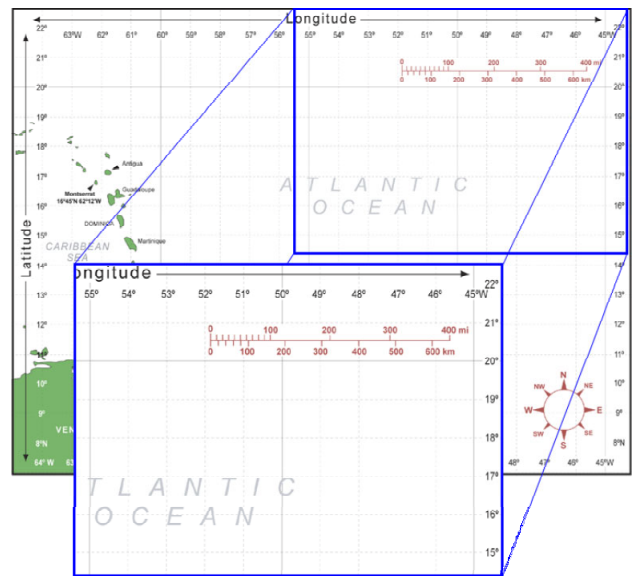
Longitude

22°
63°W 62° 61° 60° 59° 58° 57° 56° 55° 54° 53° 52° 51° 50° 49° 48° 47° 46° 45°W 22°

21° 21°
20° 20°
19° 19°
18° 18°
17° 17°
16° 16°
15° 15°
14°
13°
12°
11°
10°
9°
8°N

0 100 200 300 400 mi
0 100 200 300 400 500 600 km

Antigua
Montserrat
16°45'N 62°12'W
Guadeloupe
DOMINICA
Martinique
CARIBBEAN SEA

Latitude

ATLANTIC OCEAN

VEN

64° W 63

Longitude

55° 54° 53° 52° 51° 50° 49° 48° 47° 46° 45°W

22°
21°
20°
19°
18°
17°
16°
15°

0 100 200 300 400 mi
0 100 200 300 400 500 600 km

ATLANTIC OCEAN

N
NW NE
W E
SW SE
S

13°
12°
11°
10°
9°
8°N
48° 47° 46° 45°W